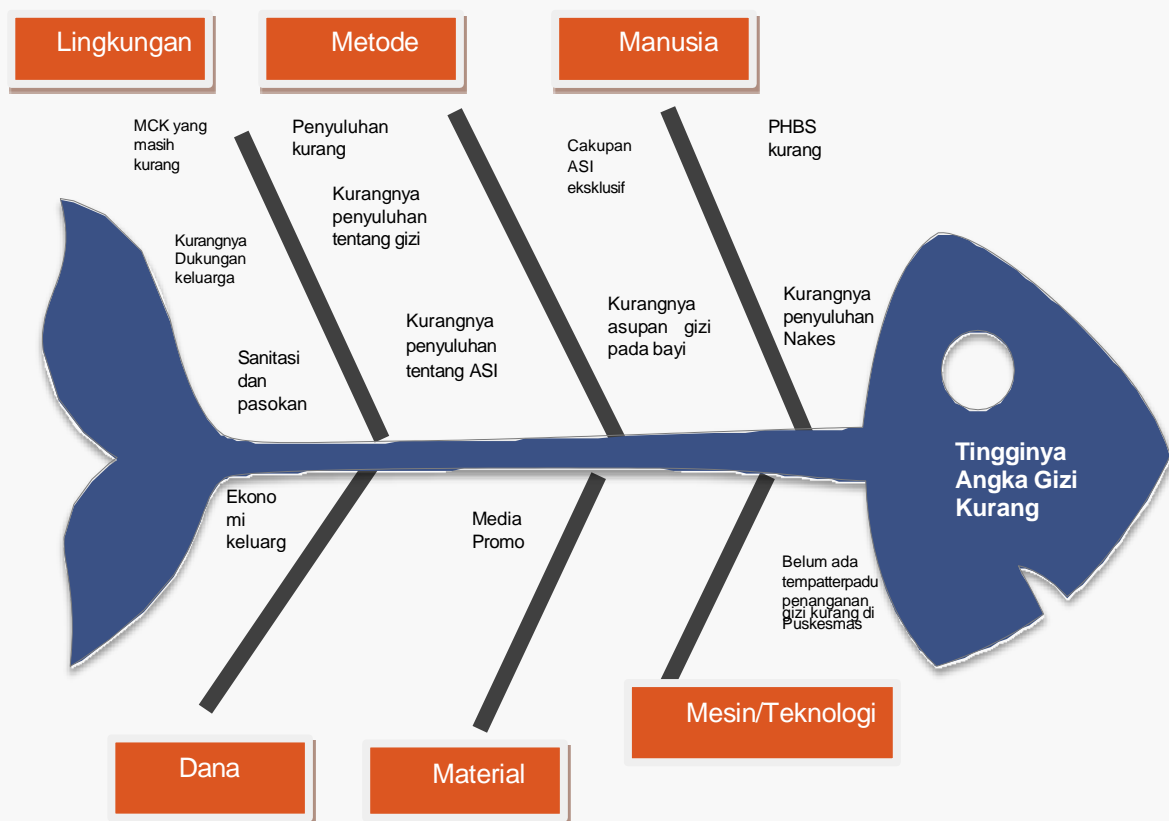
Lingkungan

Metode

Manusia

MCK yang masih kurang

Penyuluhan kurang

Cakupan ASI eksklusif

PHBS kurang

Kurangnya penyuluhan tentang gizi

Kurangnya Dukungan keluarga

Kurangnya penyuluhan tentang ASI

Kurangnya asupan gizi pada bayi

Kurangnya penyuluhan Nakes

Sanitasi dan pasokan

Tingginya Angka Gizi Kurang

Ekono mi keluarg

Media Promo

Belum ada tempatterpadu penanganan gizi kurang di Puskesmas

Mesin/Teknologi

Dana

Material